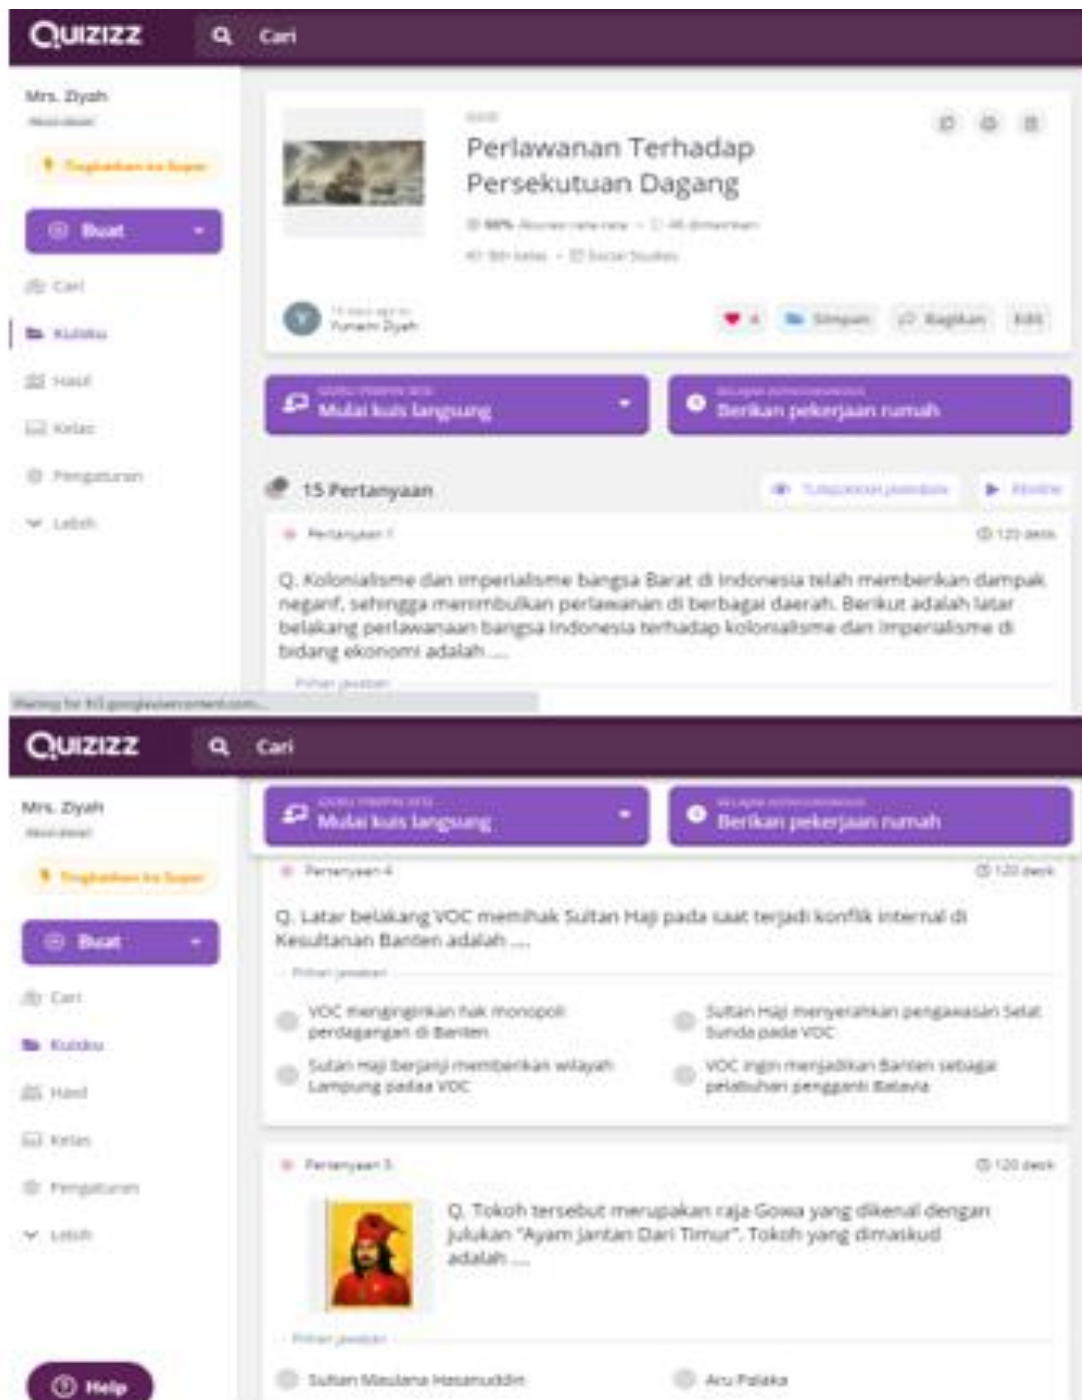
Quizizz Cari

Mrs. Ziyah
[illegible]

Tingkatkan ke Super

Buat

Cari
Kuisku
Hasil
Kelas
Pengaturan
Lebih

KUIS
Perlawanan Terhadap Persekutuan Dagang
98% Akurasi rata-rata · 46 dimainkan
8th kelas · Social Studies

Y 11 hari yang lalu
Yunaini Ziyah

4 Simpan Bagikan Edit

Mulai kuis langsung

Berikan pekerjaan rumah

15 Pertanyaan

Tunjukkan jawaban Pratinjau

Pertanyaan 1 120 detik

Q. Kolonialisme dan imperialisme bangsa Barat di Indonesia telah memberikan dampak negatif, sehingga menimbulkan perlawanan di berbagai daerah. Berikut adalah latar belakang perlawanan bangsa Indonesia terhadap kolonialisme dan imperialisme di bidang ekonomi adalah ....

Pilihan jawaban

Waiting for lh3.googleusercontent.com...

Quizizz Cari

Mrs. Ziyah
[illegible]

Tingkatkan ke Super

Buat

Cari
Kuisku
Hasil
Kelas
Pengaturan
Lebih

Help

Mulai kuis langsung

Berikan pekerjaan rumah

Pertanyaan 4 120 detik

Q. Latar belakang VOC memihak Sultan Haji pada saat terjadi konflik internal di Kesultanan Banten adalah ....

Pilihan jawaban

VOC menginginkan hak monopoli perdagangan di Banten

Sultan Haji menyerahkan pengawasan Selat Sunda pada VOC

Sultan Haji berjanji memberikan wilayah Lampung padaa VOC

VOC ingin menjadikan Banten sebagai pelabuhan pengganti Batavia

Pertanyaan 5 120 detik

Q. Tokoh tersebut merupakan raja Gowa yang dikenal dengan julukan "Ayam Jantan Dari Timur". Tokoh yang dimaksud adalah ....

Pilihan jawaban

Sultan Maulana Hasanuddin

Aru Palaka